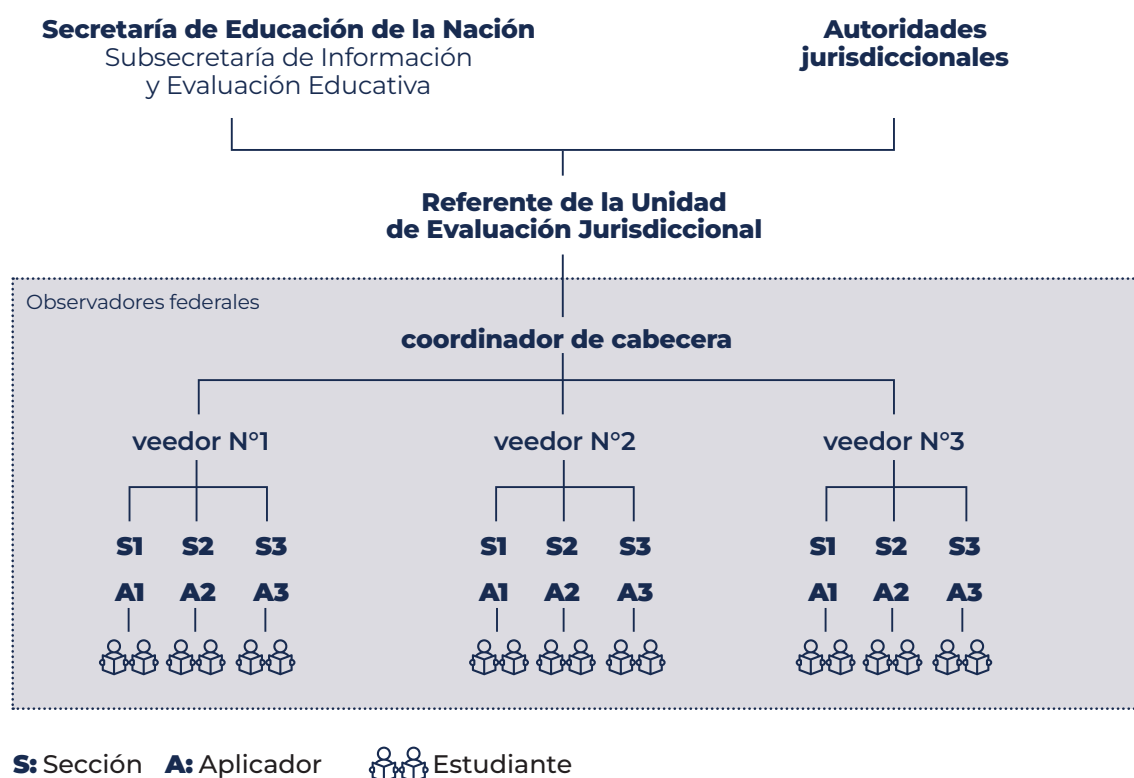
**Secretaría de Educación de la Nación**
Subsecretaría de Información y Evaluación Educativa

**Autoridades jurisdiccionales**

**Referente de la Unidad de Evaluación Jurisdiccional**

Observadores federales

**coordinador de cabecera**

veedor N°1

veedor N°2

veedor N°3

S1 S2 S3
A1 A2 A3

S1 S2 S3
A1 A2 A3

S1 S2 S3
A1 A2 A3

**S:** Sección **A:** Aplicador Estudiante